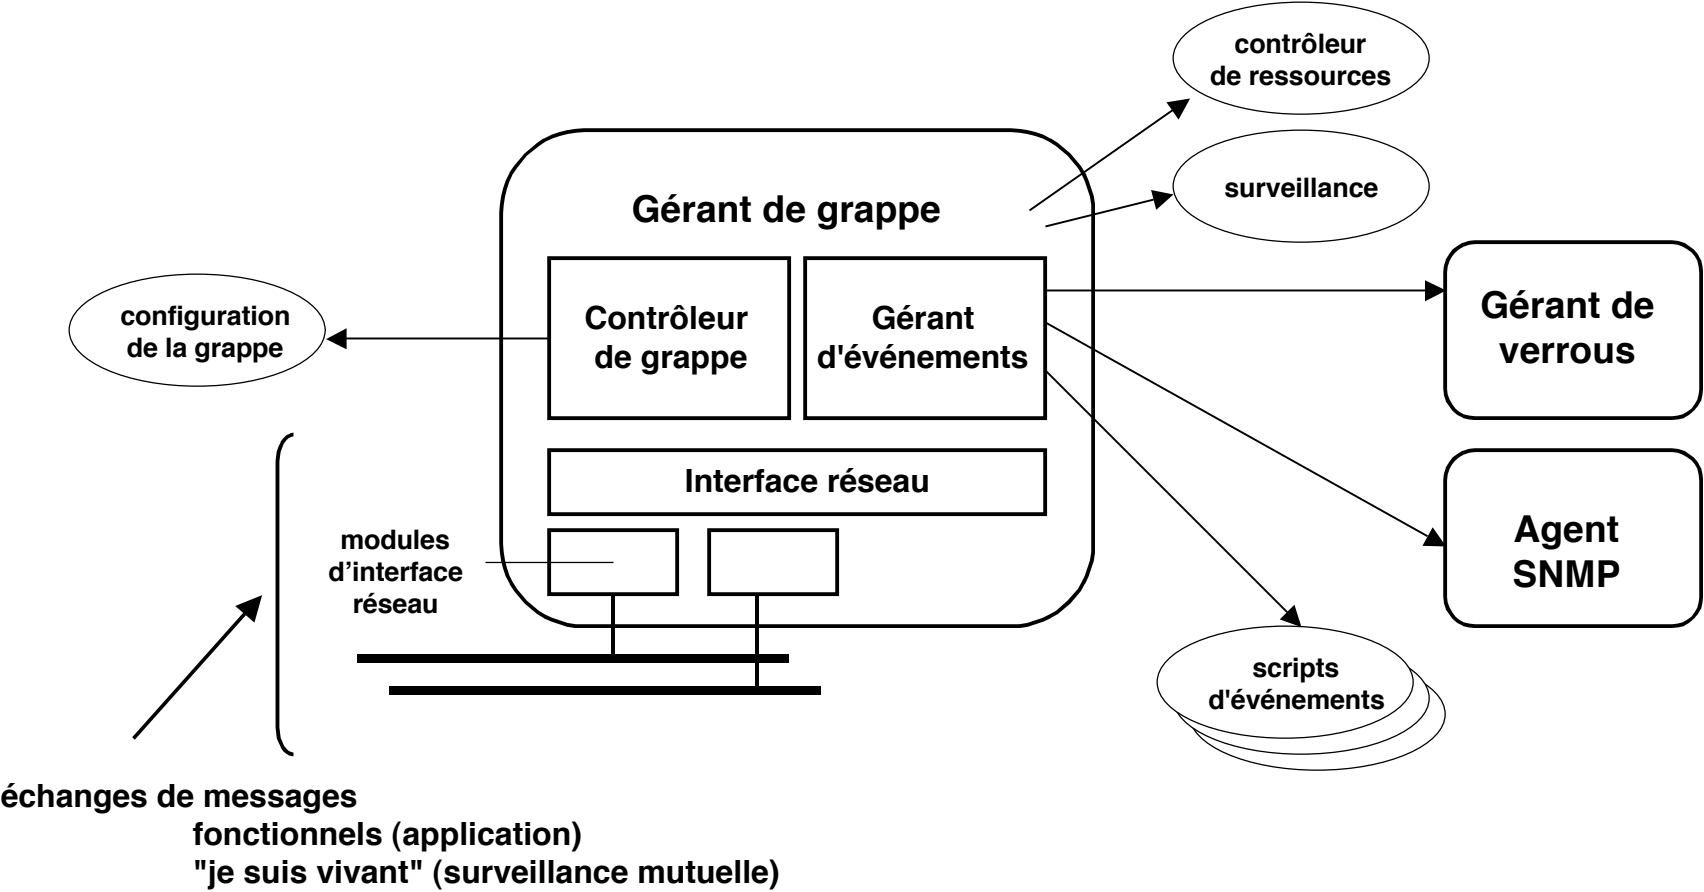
contrôleur de ressources

surveillance

Gérant de grappe

configuration de la grappe

Contrôleur de grappe

Gérant d'événements

Gérant de verrous

Interface réseau

modules d'interface réseau

Agent SNMP

scripts d'événements

échanges de messages
fonctionnels (application)
"je suis vivant" (surveillance mutuelle)